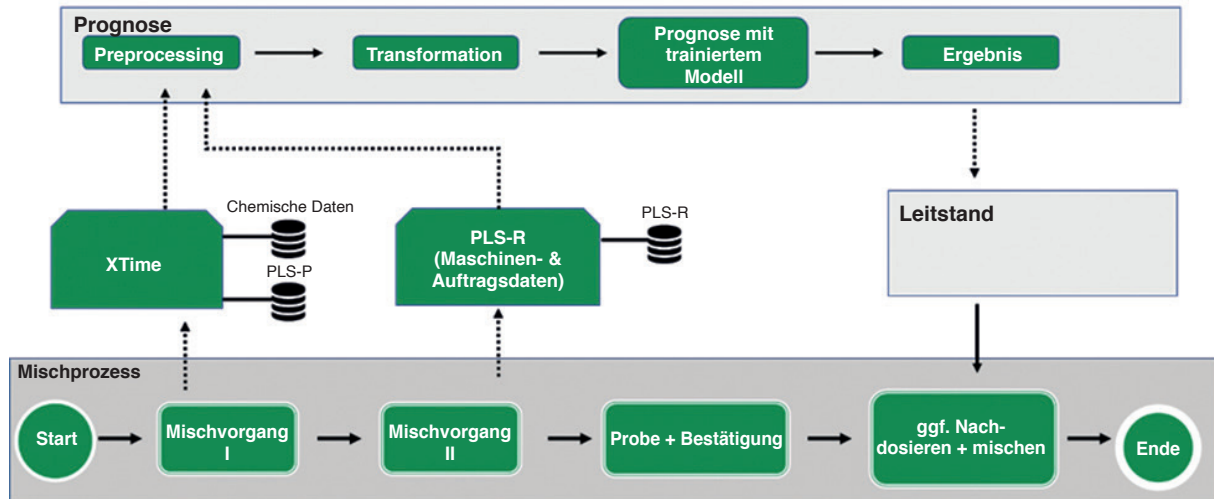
Prognose

Preprocessing

Transformation

Prognose mit trainiertem Modell

Ergebnis

Chemische Daten

XTime

PLS-P

PLS-R (Maschinen- & Auftragsdaten)

PLS-R

Leitstand

Mischprozess

Start

Mischvorgang I

Mischvorgang II

Probe + Bestätigung

ggf. Nach-dosieren + mischen

Ende